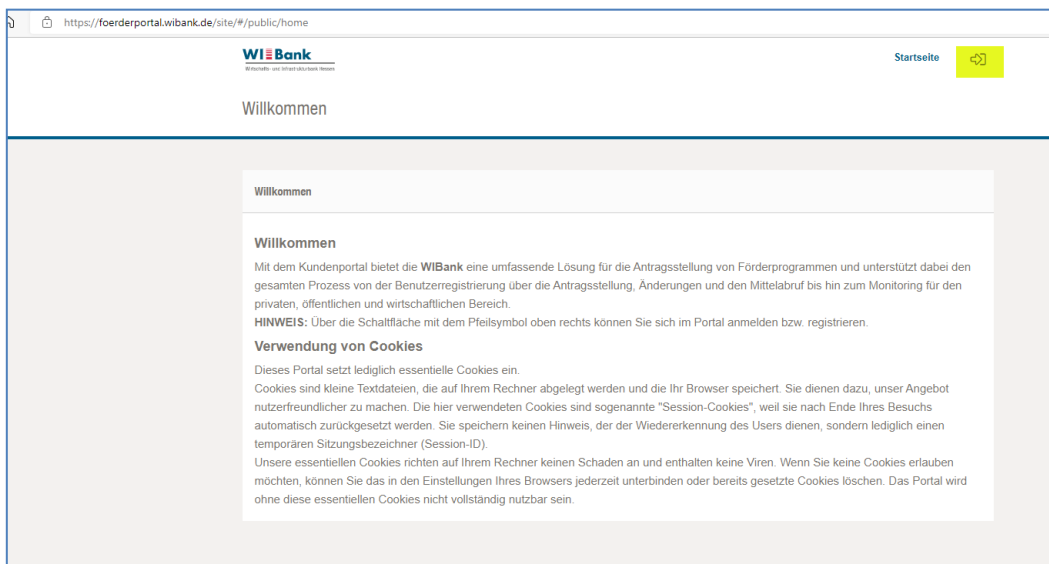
https://foerderportal.wibank.de/site/#/public/home

WI Bank
Wirtschafts- und Infrastrukturbank Hessen

Startseite

Willkommen

Willkommen

Willkommen

Mit dem Kundenportal bietet die WIBank eine umfassende Lösung für die Antragsstellung von Förderprogrammen und unterstützt dabei den gesamten Prozess von der Benutzerregistrierung über die Antragsstellung, Änderungen und den Mittelabruf bis hin zum Monitoring für den privaten, öffentlichen und wirtschaftlichen Bereich.
HINWEIS: Über die Schaltfläche mit dem Pfeilsymbol oben rechts können Sie sich im Portal anmelden bzw. registrieren.

Verwendung von Cookies

Dieses Portal setzt lediglich essentielle Cookies ein.
Cookies sind kleine Textdateien, die auf Ihrem Rechner abgelegt werden und die Ihr Browser speichert. Sie dienen dazu, unser Angebot nutzerfreundlicher zu machen. Die hier verwendeten Cookies sind sogenannte "Session-Cookies", weil sie nach Ende Ihres Besuchs automatisch zurückgesetzt werden. Sie speichern keinen Hinweis, der der Wiedererkennung des Users dienen, sondern lediglich einen temporären Sitzungsbezeichner (Session-ID).
Unsere essentiellen Cookies richten auf Ihrem Rechner keinen Schaden an und enthalten keine Viren. Wenn Sie keine Cookies erlauben möchten, können Sie das in den Einstellungen Ihres Browsers jederzeit unterbinden oder bereits gesetzte Cookies löschen. Das Portal wird ohne diese essentiellen Cookies nicht vollständig nutzbar sein.